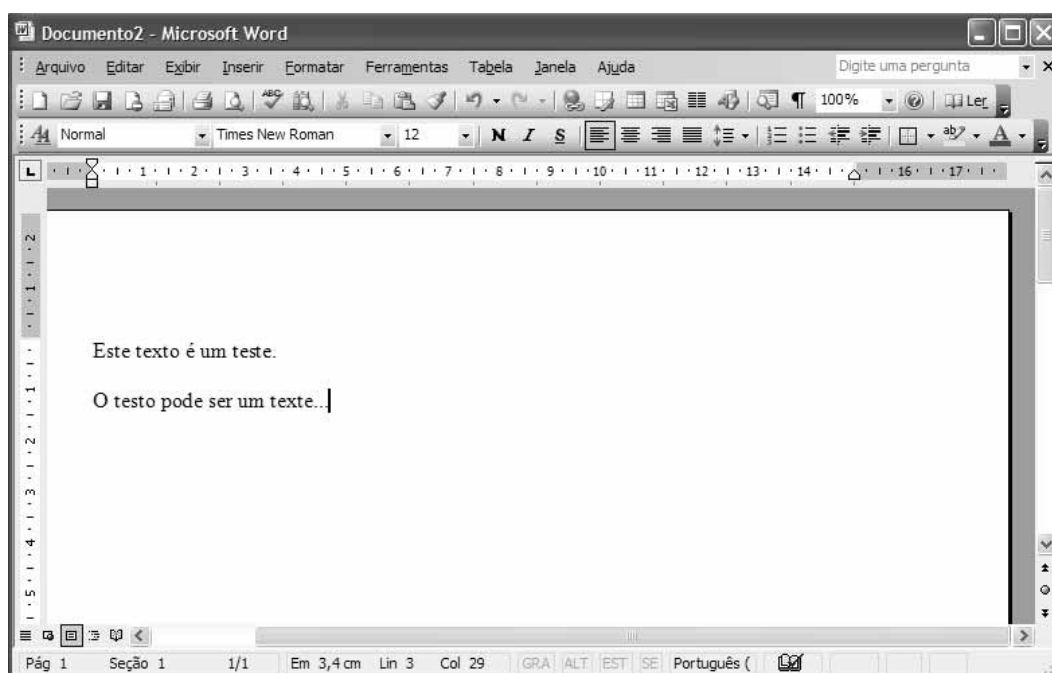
Documento2 - Microsoft Word

Arquivo Editar Exibir Inserir Formatar Ferramentas Tabela Janela Ajuda

Digite uma pergunta

100% Ler

Normal Times New Roman 12 N I S

1 2 3 4 5 6 7 8 9 10 11 12 13 14 16 17

Este texto é um teste.

O testo pode ser um texte...

Pág 1 Seção 1 1/1 Em 3,4 cm Lin 3 Col 29 GRA ALT EST SE Português (